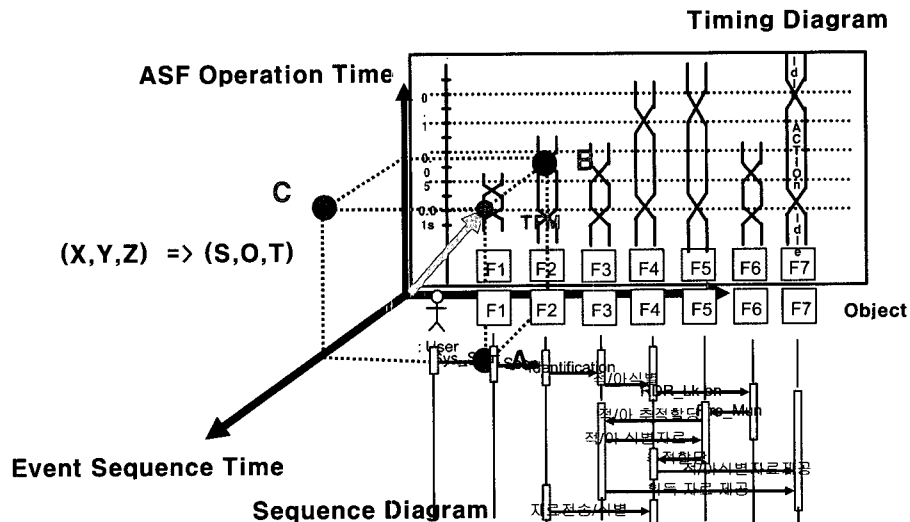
Timing Diagram

ASF Operation Time

C

B

TPN

(X,Y,Z) => (S,O,T)

F1 F2 F3 F4 F5 F6 F7

F1 F2 F3 F4 F5 F6 F7

Object

A

: User

Sys_S

identification

적/아식별

HDR_Lk_on

적/아 추적할당 re_Man

적/아 식별자료

전할당

적/아식별자료제공

획득 자료 제공

Event Sequence Time

Sequence Diagram

자료전송/식별

0
1
0.
0
5
0.0
1s

Id
ACTION
de